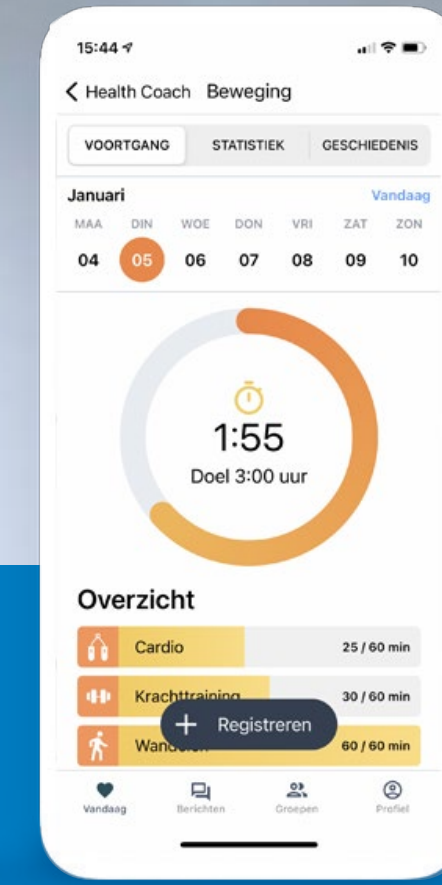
15:44

Health Coach Beweging

VOORTGANG STATISTIEK GESCHIEDENIS

Januari Vandaag

MAA DIN WOE DON VRI ZAT ZON
04 05 06 07 08 09 10

1:55
Doel 3:00 uur

Overzicht

Cardio 25 / 60 min
Krachttraining 30 / 60 min
Wan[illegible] 60 / 60 min

+ Registreren

Vandaag Berichten Groepen Profiel